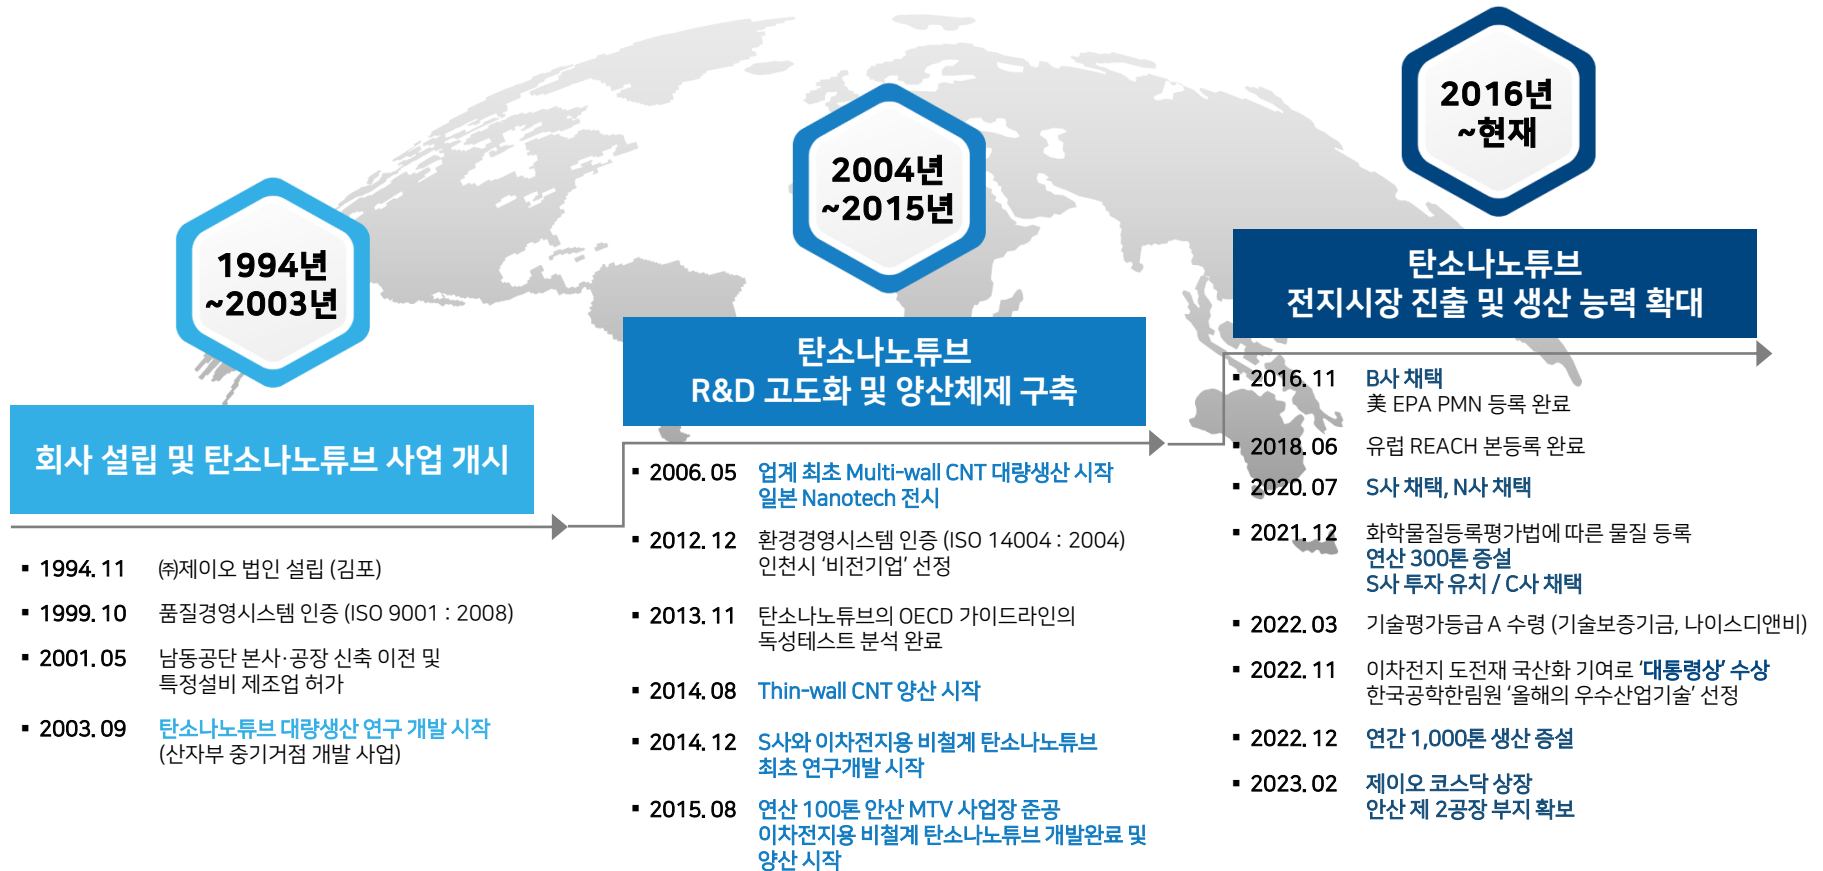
1994년
~2003년

회사 설립 및 탄소나노튜브 사업 개시

▪ 1994. 11 ㈜제이오 법인 설립 (김포)

▪ 1999. 10 품질경영시스템 인증 (ISO 9001 : 2008)

▪ 2001. 05 남동공단 본사·공장 신축 이전 및 특정설비 제조업 허가

▪ 2003. 09 탄소나노튜브 대량생산 연구 개발 시작 (산자부 중기거점 개발 사업)

2004년
~2015년

탄소나노튜브
R&D 고도화 및 양산체제 구축

▪ 2006. 05 업계 최초 Multi-wall CNT 대량생산 시작 일본 Nanotech 전시

▪ 2012. 12 환경경영시스템 인증 (ISO 14004 : 2004) 인천시 '비전기업' 선정

▪ 2013. 11 탄소나노튜브의 OECD 가이드라인의 독성테스트 분석 완료

▪ 2014. 08 Thin-wall CNT 양산 시작

▪ 2014. 12 S사와 이차전지용 비철계 탄소나노튜브 최초 연구개발 시작

▪ 2015. 08 연산 100톤 안산 MTV 사업장 준공 이차전지용 비철계 탄소나노튜브 개발완료 및 양산 시작

2016년
~현재

탄소나노튜브
전지시장 진출 및 생산 능력 확대

▪ 2016. 11 B사 채택 美 EPA PMN 등록 완료

▪ 2018. 06 유럽 REACH 본등록 완료

▪ 2020. 07 S사 채택, N사 채택

▪ 2021. 12 화학물질등록평가법에 따른 물질 등록 연산 300톤 증설 S사 투자 유치 / C사 채택

▪ 2022. 03 기술평가등급 A 수령 (기술보증기금, 나이스디앤비)

▪ 2022. 11 이차전지 도전재 국산화 기여로 '대통령상' 수상 한국공학한림원 '올해의 우수산업기술' 선정

▪ 2022. 12 연간 1,000톤 생산 증설

▪ 2023. 02 제이오 코스닥 상장 안산 제 2공장 부지 확보